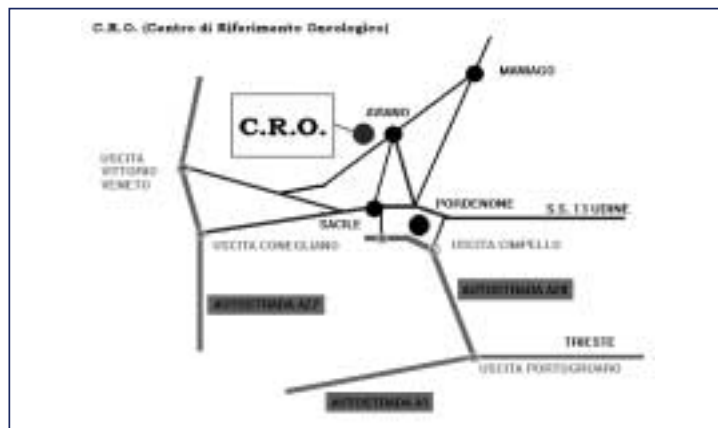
C.R.O. (Centro di Riferimento Oncologico)

MANIAGO

AVIANO

C.R.O.

USCITA VITTORIO VENETO

PORDENONE

S.S. 13 UDINE

SACILE

USCITA CONEGLIANO

USCITA CIMPELLO

AUTOSTRADA A27

AUTOSTRADA A28

TRIESTE

USCITA PORTOGRUARO

AUTOSTRADA A4